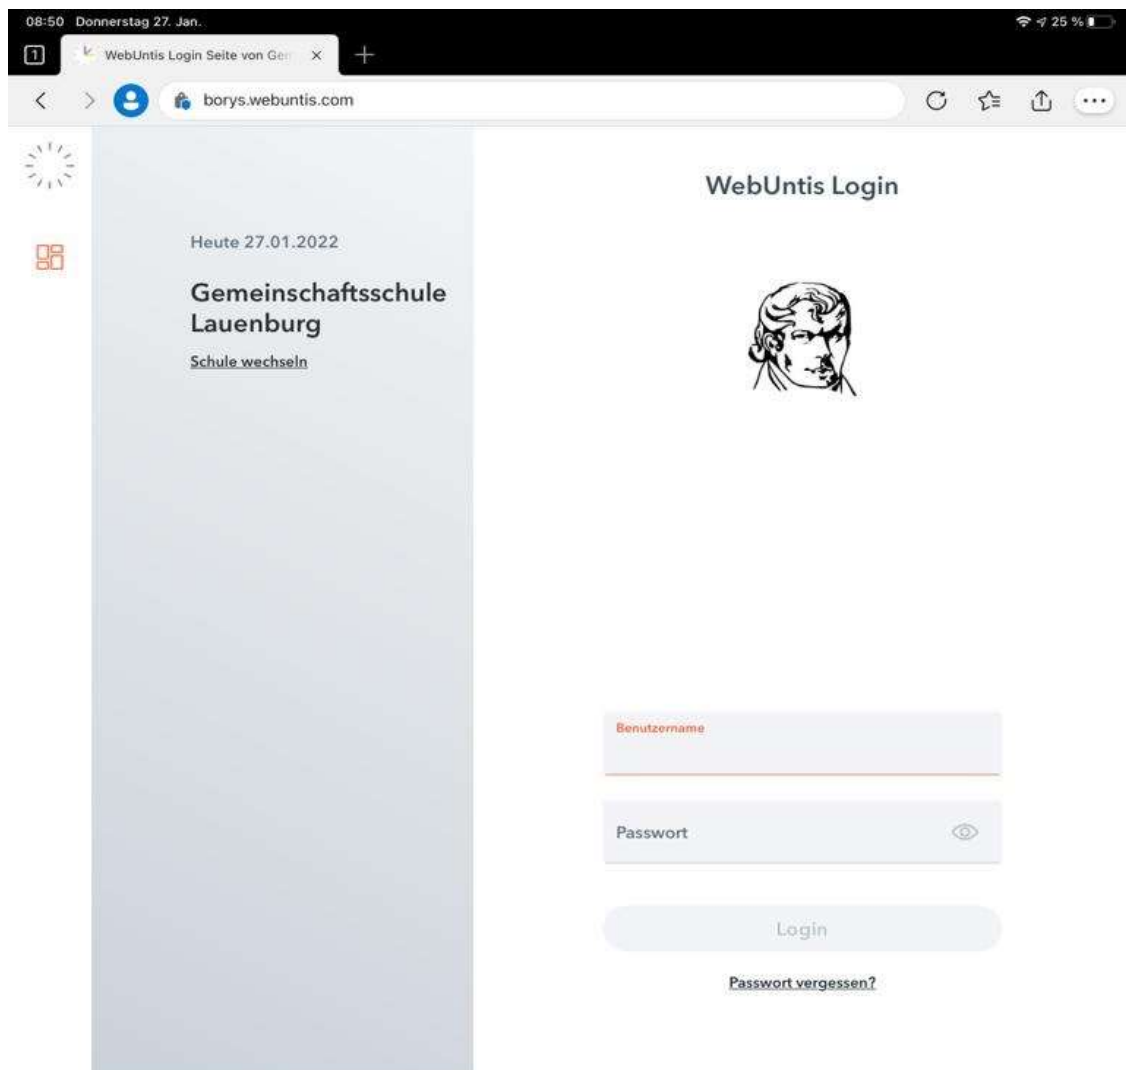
08:50 Donnerstag 27. Jan.

25 %

1

WebUntis Login Seite von Ge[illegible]

borys.webuntis.com

Heute 27.01.2022

Gemeinschaftsschule Lauenburg

Schule wechseln

WebUntis Login

Benutzername

Passwort

Login

Passwort vergessen?